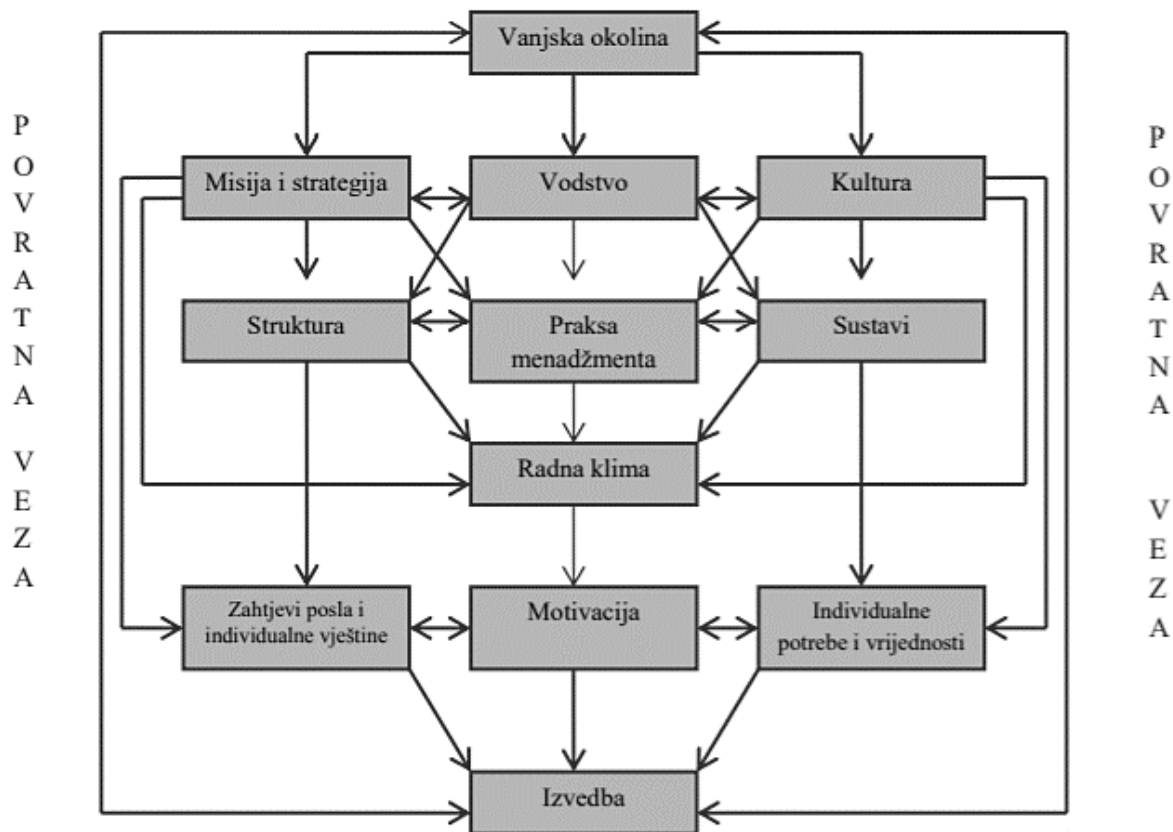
POVRATNA VEZA

Vanjska okolina

Misija i strategija

Vodstvo

Kultura

Struktura

Praksa menadžmenta

Sustavi

Radna klima

Zahtjevi posla i individualne vještine

Motivacija

Individualne potrebe i vrijednosti

Izvedba

POVRATNA VEZA